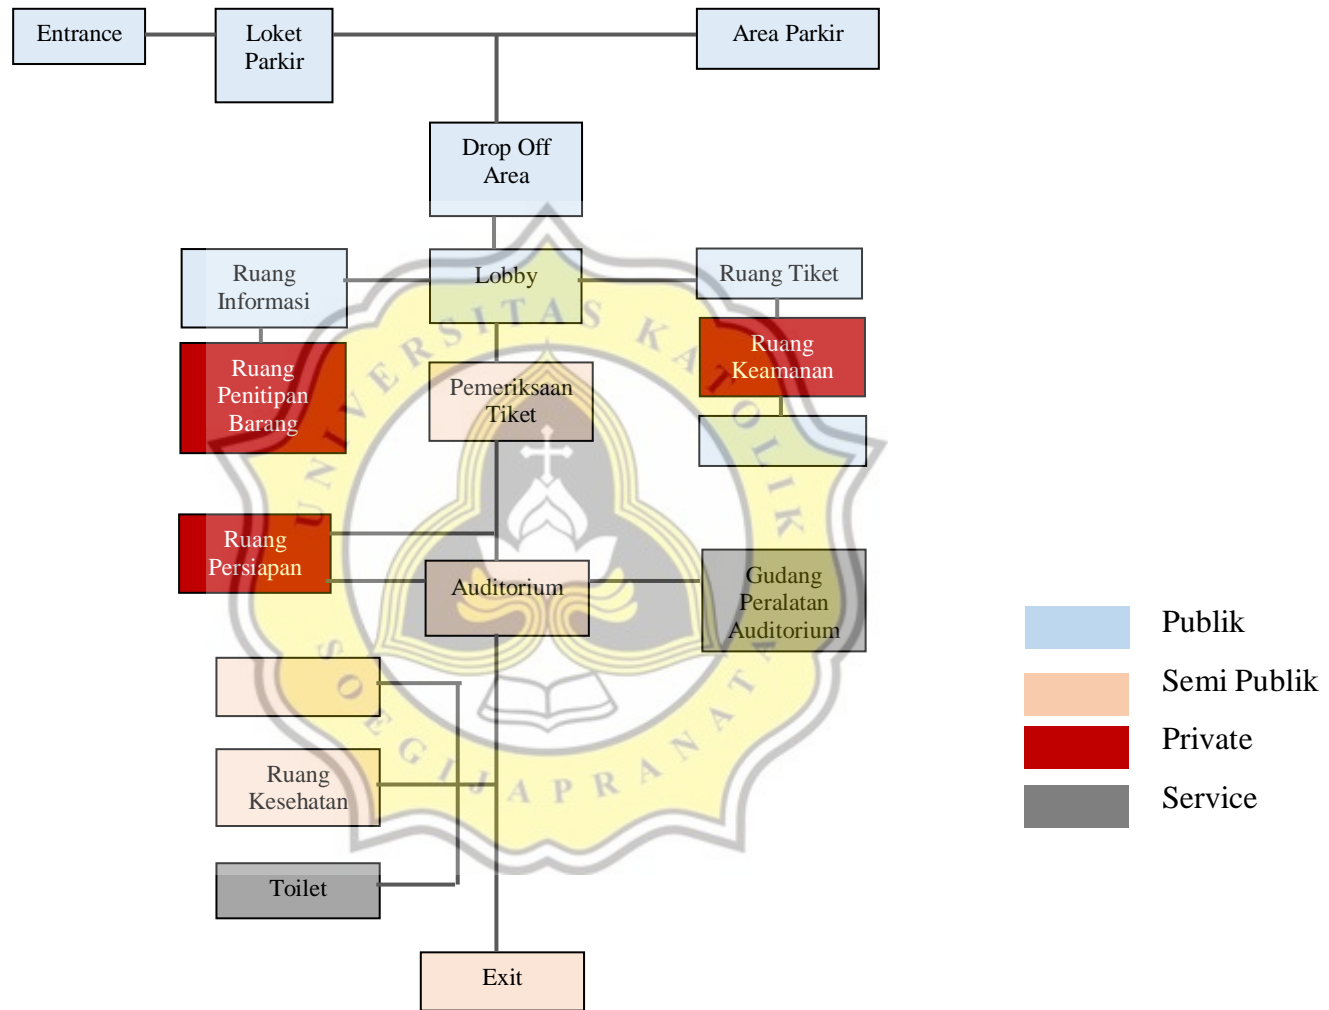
Entrance

Loket Parkir

Area Parkir

Drop Off Area

Ruang Informasi

Lobby

Ruang Tiket

Ruang Penitipan Barang

Pemeriksaan Tiket

Ruang Keamanan

Ruang Persiapan

Auditorium

Gudang Peralatan Auditorium

Ruang Kesehatan

Toilet

Exit

UNIVERSITAS KATOLIK SOEGIJAPRANATA

Publik

Semi Publik

Private

Service